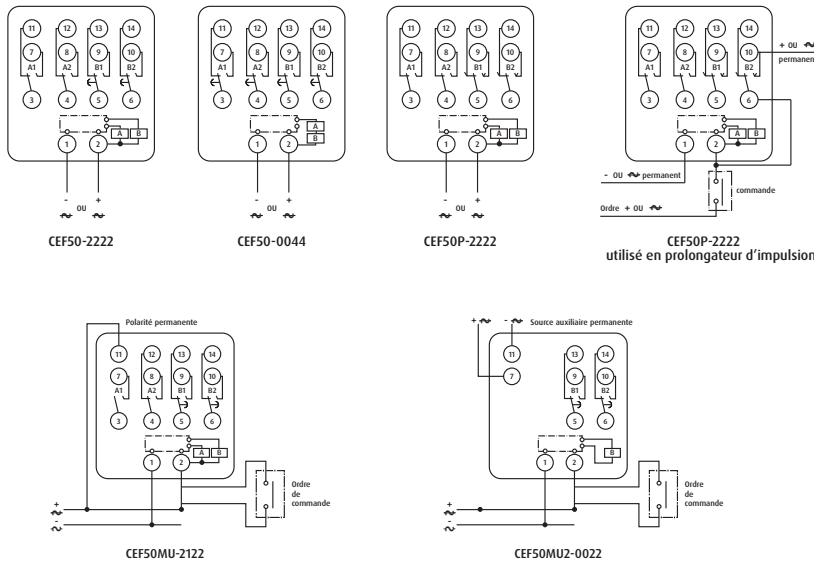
11 12 13 14
7 8 9 10
A1 A2 B1 B2
3 4 5 6
A B
1 2
- +
~ OU ~
CEF50-2222

11 12 13 14
7 8 9 10
A1 A2 B1 B2
3 4 5 6
A
B
1 2
- +
~ OU ~
CEF50-0044

11 12 13 14
7 8 9 10
A1 A2 B1 B2
3 4 5 6
A B
1 2
- +
~ OU ~
CEF50P-2222

11 12 13 14
7 8 9 10
A1 A2 B1 B2
3 4 5 6
A B
1 2
+ OU ~
permanen
- OU ~ permanent
commande
Ordre + OU ~
CEF50P-2222
utilisé en prolongateur d'impulsion

Polarité permanente
11 12 13 14
7 8 9 10
A1 A2 B1 B2
3 4 5 6
A B
1 2
Ordre de commande
+
~
-
~
CEF50MU-2122

+ ~ - ~ Source auxiliaire permanente
11 13 14
7 9 10
B1 B2
5 6
B
1 2
Ordre de commande
+
~
-
~
CEF50MU2-0022